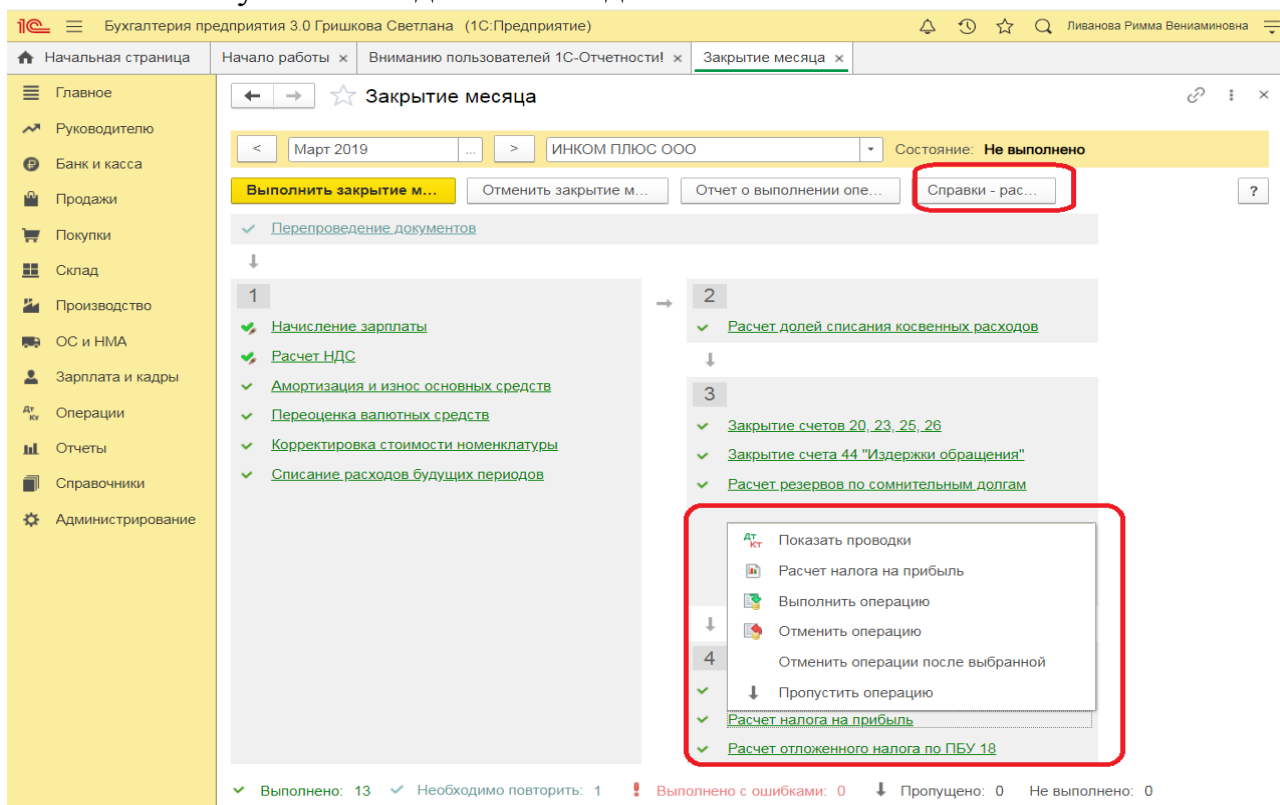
Бухгалтерия предприятия 3.0 Гришкова Светлана (1С:Предприятие)
Ливанова Римма Вениаминовна

Начальная страница | Начало работы × | Вниманию пользователей 1С-Отчетности! × | Закрытие месяца ×

Главное
Руководителю
Банк и касса
Продажи
Покупки
Склад
Производство
ОС и НМА
Зарплата и кадры
Операции
Отчеты
Справочники
Администрирование

Закрытие месяца

< | Март 2019 | ... | > | ИНКОМ ПЛЮС ООО | Состояние: Не выполнено

Выполнить закрытие м... | Отменить закрытие м... | Отчет о выполнении опе... | Справки - рас... | ?

Перепроведение документов

1
Начисление зарплаты
Расчет НДС
Амортизация и износ основных средств
Переоценка валютных средств
Корректировка стоимости номенклатуры
Списание расходов будущих периодов

2
Расчет долей списания косвенных расходов

3
Закрытие счетов 20, 23, 25, 26
Закрытие счета 44 "Издержки обращения"
Расчет резервов по сомнительным долгам

Показать проводки
Расчет налога на прибыль
Выполнить операцию
Отменить операцию
Отменить операции после выбранной
Пропустить операцию

4
Расчет налога на прибыль
Расчет отложенного налога по ПБУ 18

Выполнено: 13 Необходимо повторить: 1 Выполнено с ошибками: 0 Пропущено: 0 Не выполнено: 0